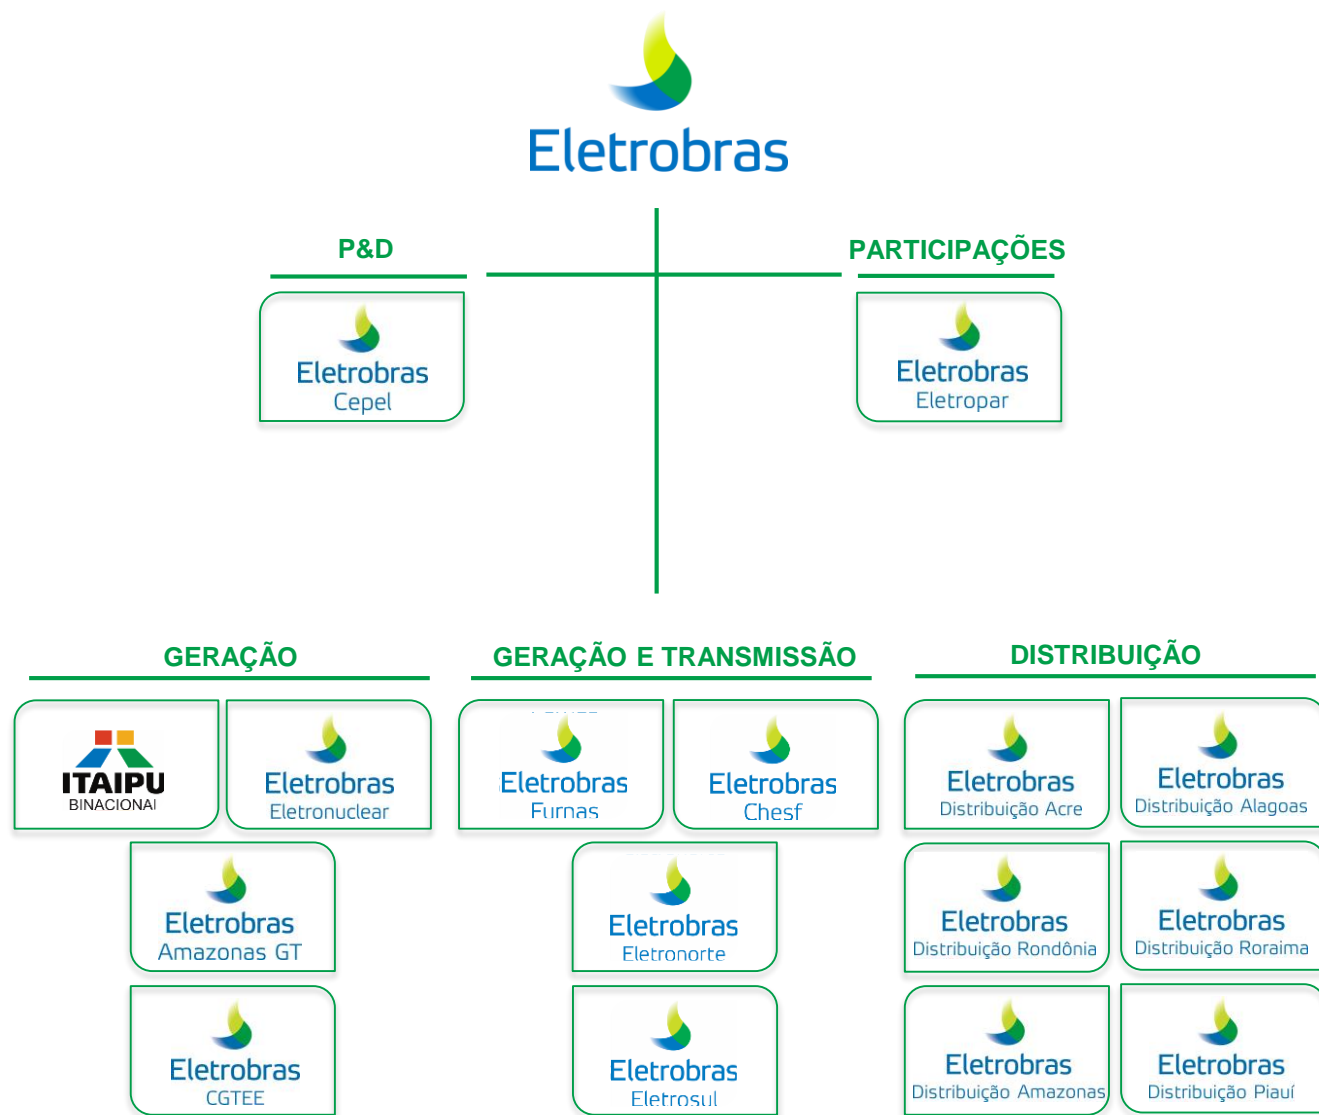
Eletrobras

P&D

PARTICIPAÇÕES

Eletrobras
Cepel

Eletrobras
Eletropar

GERAÇÃO

GERAÇÃO E TRANSMISSÃO

DISTRIBUIÇÃO

ITAIPU
BINACIONAL

Eletrobras
Eletronuclear

Eletrobras
Furnas

Eletrobras
Chesf

Eletrobras
Distribuição Acre

Eletrobras
Distribuição Alagoas

Eletrobras
Amazonas GT

Eletrobras
Eletronorte

Eletrobras
Distribuição Rondônia

Eletrobras
Distribuição Roraima

Eletrobras
CGTEE

Eletrobras
Eletrosul

Eletrobras
Distribuição Amazonas

Eletrobras
Distribuição Piauí